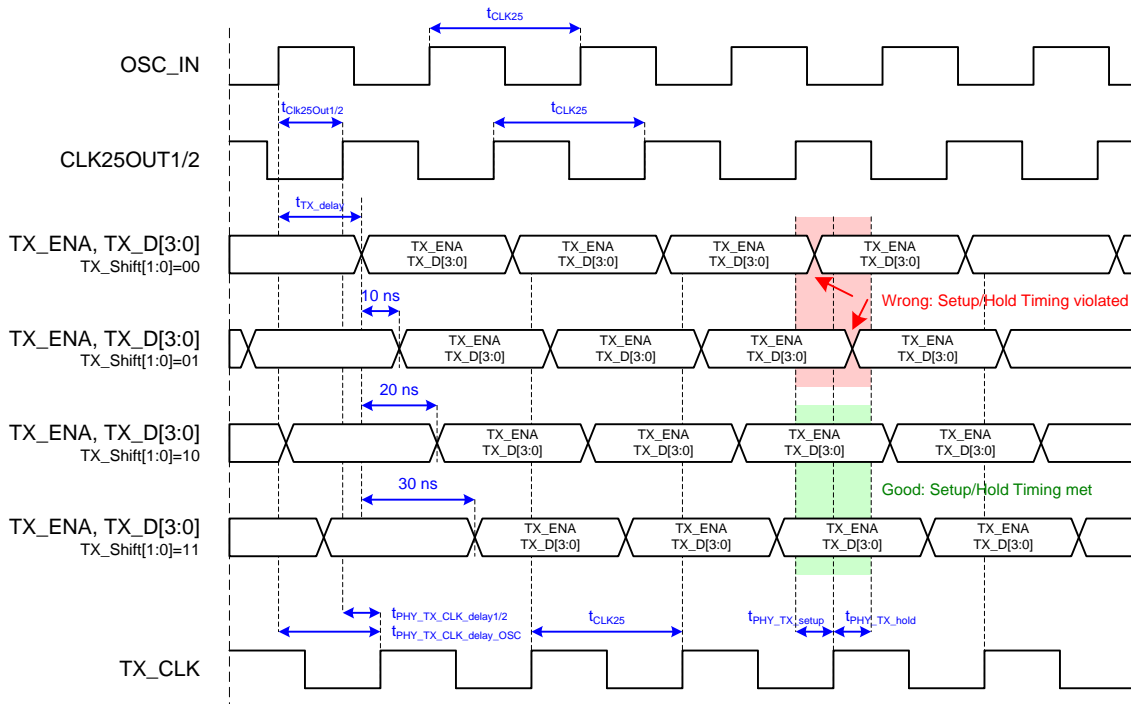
$t_{CLK25}$

OSC_IN

$t_{Clk25Out1/2}$

$t_{CLK25}$

CLK25OUT1/2

$t_{TX\_delay}$

TX_ENA, TX_D[3:0]
TX_Shift[1:0]=00

TX_ENA TX_D[3:0]
TX_ENA TX_D[3:0]
TX_ENA TX_D[3:0]
TX_ENA TX_D[3:0]

10 ns

Wrong: Setup/Hold Timing violated

TX_ENA, TX_D[3:0]
TX_Shift[1:0]=01

TX_ENA TX_D[3:0]
TX_ENA TX_D[3:0]
TX_ENA TX_D[3:0]
TX_ENA TX_D[3:0]

20 ns

TX_ENA, TX_D[3:0]
TX_Shift[1:0]=10

TX_ENA TX_D[3:0]
TX_ENA TX_D[3:0]
TX_ENA TX_D[3:0]
TX_ENA TX_D[3:0]

30 ns

Good: Setup/Hold Timing met

TX_ENA, TX_D[3:0]
TX_Shift[1:0]=11

TX_ENA TX_D[3:0]
TX_ENA TX_D[3:0]
TX_ENA TX_D[3:0]
TX_ENA TX_D[3:0]

$t_{PHY\_TX\_CLK\_delay1/2}$
$t_{PHY\_TX\_CLK\_delay\_OSC}$

$t_{CLK25}$

$t_{PHY\_TX\_setup}$

$t_{PHY\_TX\_hold}$

TX_CLK